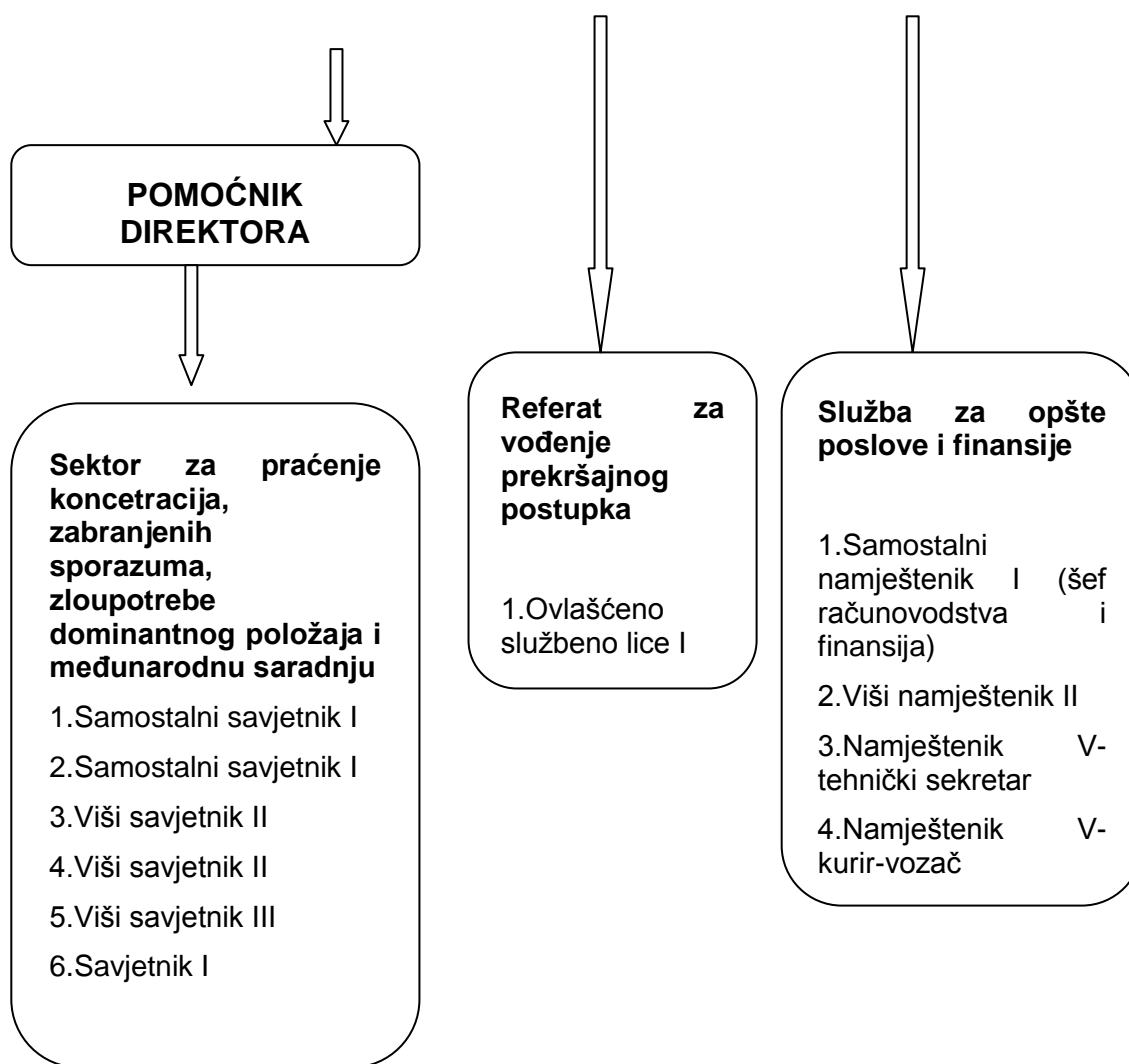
POMOĆNIK DIREKTORA

Sektor za praćenje koncetracija, zabranjenih sporazuma, zloupotrebe dominantnog položaja i međunarodnu saradnju

1.Samostalni savjetnik I

2.Samostalni savjetnik I

3.Viši savjetnik II

4.Viši savjetnik II

5.Viši savjetnik III

6.Savjetnik I

Referat za vođenje prekršajnog postupka

1.Ovlašćeno službeno lice I

Služba za opšte poslove i finansije

1.Samostalni namještenik I (šef računovodstva i finansija)

2.Viši namještenik II

3.Namještenik V-tehnički sekretar

4.Namještenik V-kurir-vozač